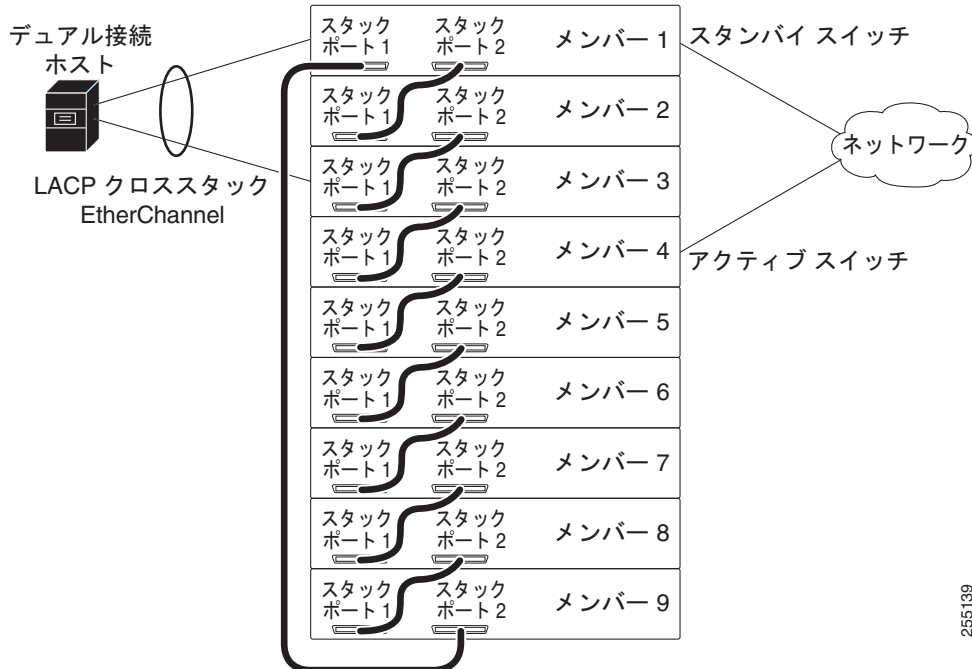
デュアル接続
ホスト

LACP クロススタック
EtherChannel

スタック
ポート 1

スタック
ポート 2

メンバー 1

スタンバイ スイッチ

スタック
ポート 1

スタック
ポート 2

メンバー 2

ネットワーク

スタック
ポート 1

スタック
ポート 2

メンバー 3

スタック
ポート 1

スタック
ポート 2

メンバー 4

アクティブ スイッチ

スタック
ポート 1

スタック
ポート 2

メンバー 5

スタック
ポート 1

スタック
ポート 2

メンバー 6

スタック
ポート 1

スタック
ポート 2

メンバー 7

スタック
ポート 1

スタック
ポート 2

メンバー 8

スタック
ポート 1

スタック
ポート 2

メンバー 9

255139